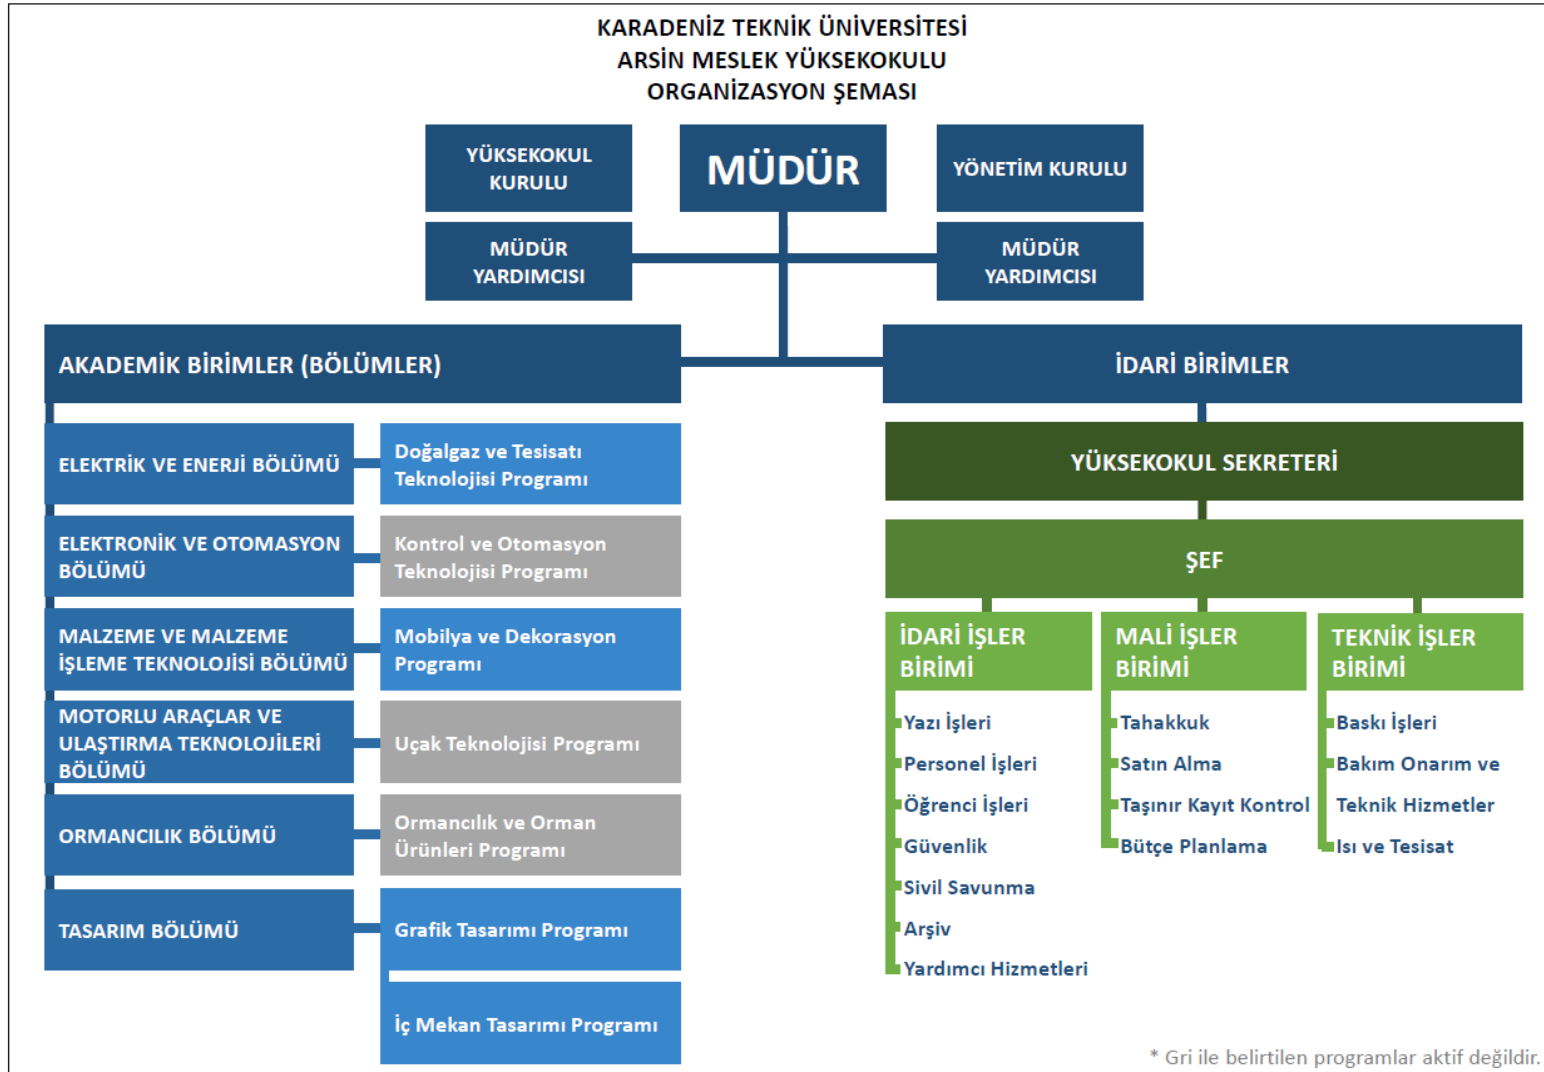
KARADENİZ TEKNİK ÜNİVERSİTESİ
ARSİN MESLEK YÜKSEKOKULU
ORGANİZASYON ŞEMASI

YÜKSEKOKUL KURULU

MÜDÜR

YÖNETİM KURULU

MÜDÜR YARDIMCISI

MÜDÜR YARDIMCISI

AKADEMİK BİRİMLER (BÖLÜMLER)

ELEKTRİK VE ENERJİ BÖLÜMÜ

Doğalgaz ve Tesisatı Teknolojisi Programı

ELEKTRONİK VE OTOMASYON BÖLÜMÜ

Kontrol ve Otomasyon Teknolojisi Programı

MALZEME VE MALZEME İŞLEME TEKNOLOJİSİ BÖLÜMÜ

Mobilya ve Dekorasyon Programı

MOTORLU ARAÇLAR VE ULAŞTIRMA TEKNOLOJİLERİ BÖLÜMÜ

Uçak Teknolojisi Programı

ORMANCILIK BÖLÜMÜ

Ormancılık ve Orman Ürünleri Programı

TASARIM BÖLÜMÜ

Grafik Tasarımı Programı

İç Mekan Tasarımı Programı

İDARİ BİRİMLER

YÜKSEKOKUL SEKRETERİ

ŞEF

İDARİ İŞLER BİRİMİ

Yazı İşleri
Personel İşleri
Öğrenci İşleri
Güvenlik
Sivil Savunma
Arşiv
Yardımcı Hizmetleri

MALİ İŞLER BİRİMİ

Tahakkuk
Satın Alma
Taşınır Kayıt Kontrol
Bütçe Planlama

TEKNİK İŞLER BİRİMİ

Baskı İşleri
Bakım Onarım ve Teknik Hizmetler
Isı ve Tesisat

* Gri ile belirtilen programlar aktif değildir.